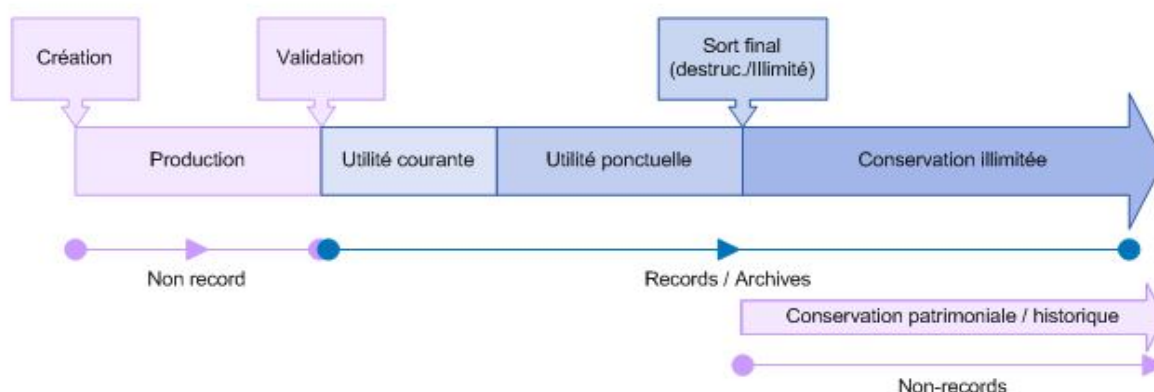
Création

Validation

Sort final (destruc./Illimité)

Production

Utilité courante

Utilité ponctuelle

Conservation illimitée

Non record

Records / Archives

Conservation patrimoniale / historique

Non-records